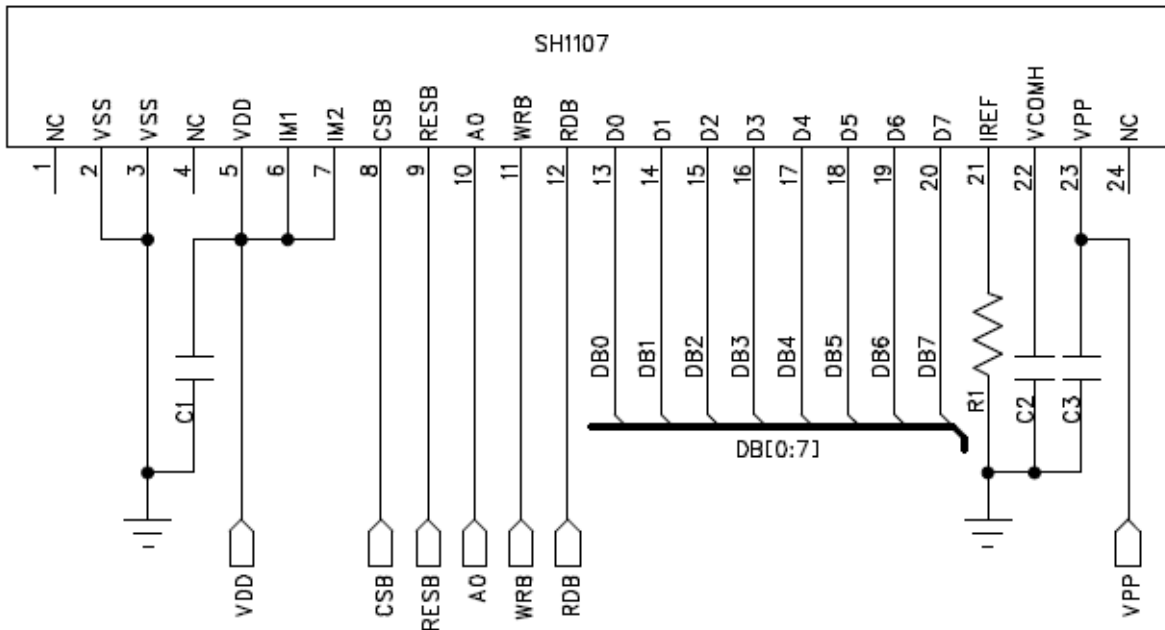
SH1107

NC VSS VSS NC VDD IM1 IM2 CSB RESB A0 WRB RDB D0 D1 D2 D3 D4 D5 D6 D7 IREF VCOMH VPP NC

1 2 3 4 5 6 7 8 9 10 11 12 13 14 15 16 17 18 19 20 21 22 23 24

C1

DB0 DB1 DB2 DB3 DB4 DB5 DB6 DB7

DB[0:7]

R1 C2 C3

VDD CSB RESB A0 WRB RDB VPP